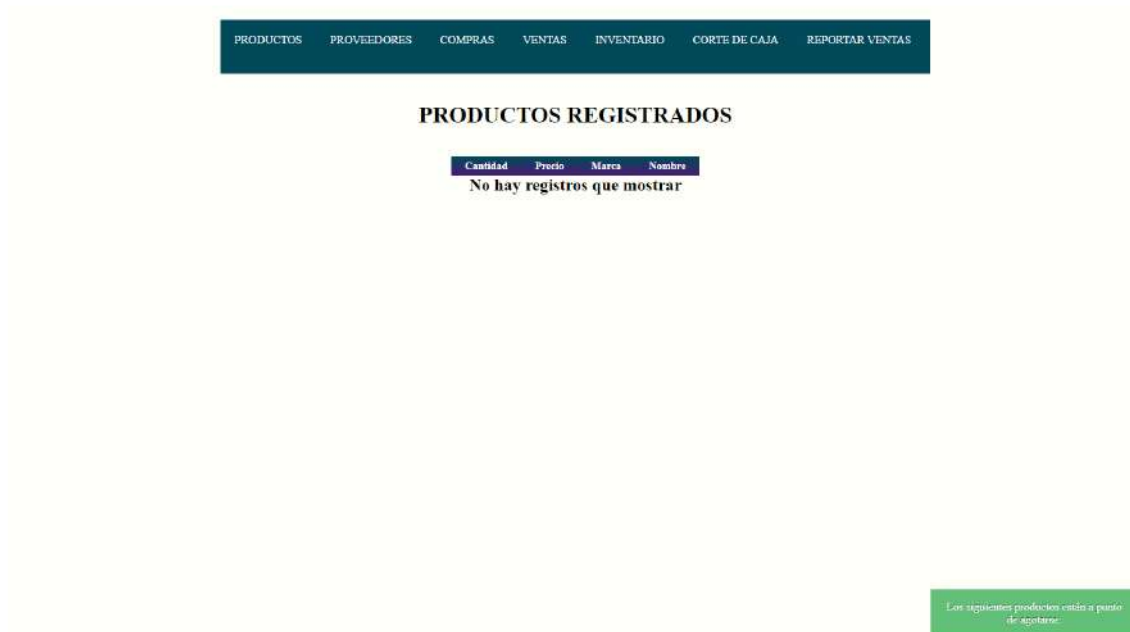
PRODUCTOS PROVEEDORES COMPRAS VENTAS INVENTARIO CORTE DE CAJA REPORTAR VENTAS

PRODUCTOS REGISTRADOS

| Cantidad | Precio | Marca | Nombre |
|---|---|---|---|

No hay registros que mostrar

Los siguientes productos están a punto de agotarse: